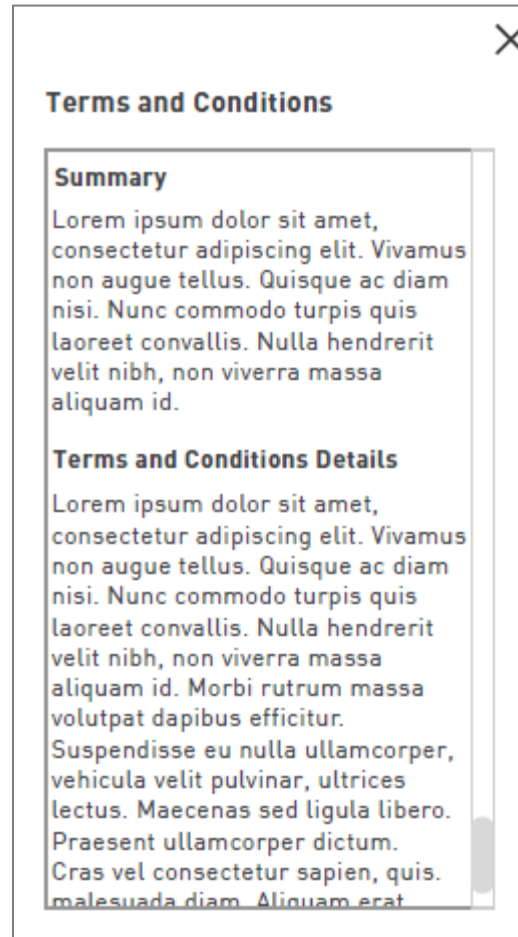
×

Terms and Conditions

Summary

Lorem ipsum dolor sit amet, consectetur adipiscing elit. Vivamus non augue tellus. Quisque ac diam nisi. Nunc commodo turpis quis laoreet convallis. Nulla hendrerit velit nibh, non viverra massa aliquam id.

Terms and Conditions Details

Lorem ipsum dolor sit amet, consectetur adipiscing elit. Vivamus non augue tellus. Quisque ac diam nisi. Nunc commodo turpis quis laoreet convallis. Nulla hendrerit velit nibh, non viverra massa aliquam id. Morbi rutrum massa volutpat dapibus efficitur. Suspendisse eu nulla ullamcorper, vehicula velit pulvinar, ultrices lectus. Maecenas sed ligula libero. Praesent ullamcorper dictum. Cras vel consectetur sapien, quis. malesuada diam. Aliquam erat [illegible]